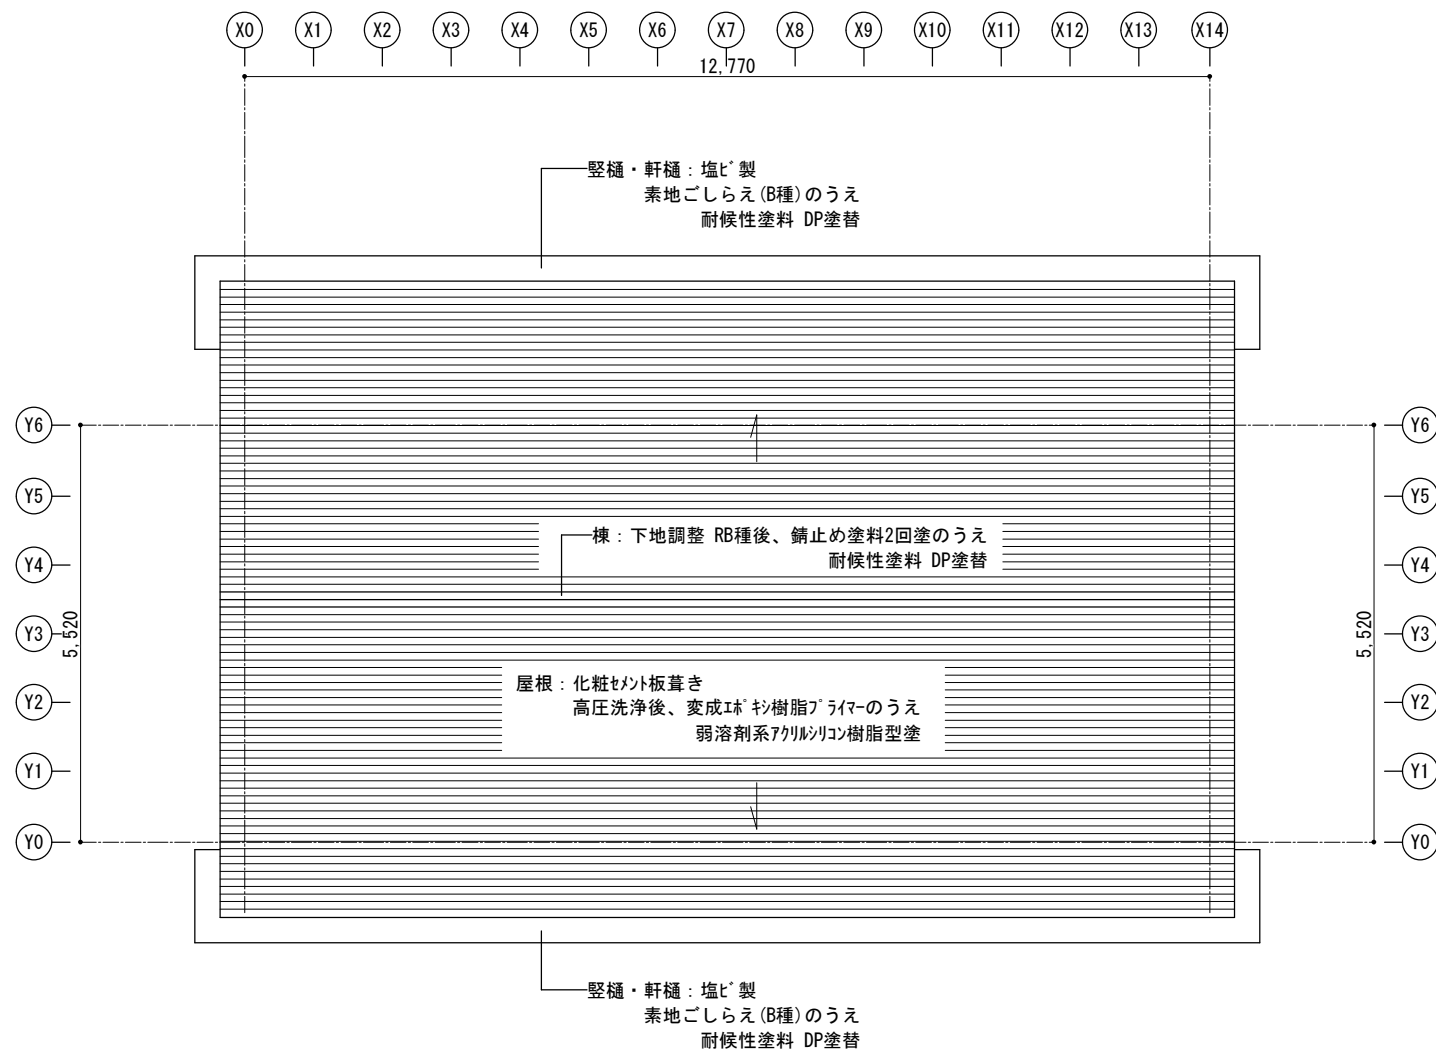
X0 X1 X2 X3 X4 X5 X6 X7 X8 X9 X10 X11 X12 X13 X14

12,770

竪樋・軒樋：塩ﾋﾞ製
素地ごしらえ(B種)のうえ
耐候性塗料 DP塗替

Y6
Y5
Y4
Y3
Y2
Y1
Y0

5,520

棟：下地調整 RB種後、錆止め塗料2回塗のうえ
耐候性塗料 DP塗替

屋根：化粧ｾﾒﾝﾄ板葺き
高圧洗浄後、変成ｴﾎﾟｷｼ樹脂ﾌﾟﾗｲﾏｰのうえ
弱溶剤系ｱｸﾘﾙｼﾘｺﾝ樹脂型塗

Y6
Y5
Y4
Y3
Y2
Y1
Y0

5,520

竪樋・軒樋：塩ﾋﾞ製
素地ごしらえ(B種)のうえ
耐候性塗料 DP塗替